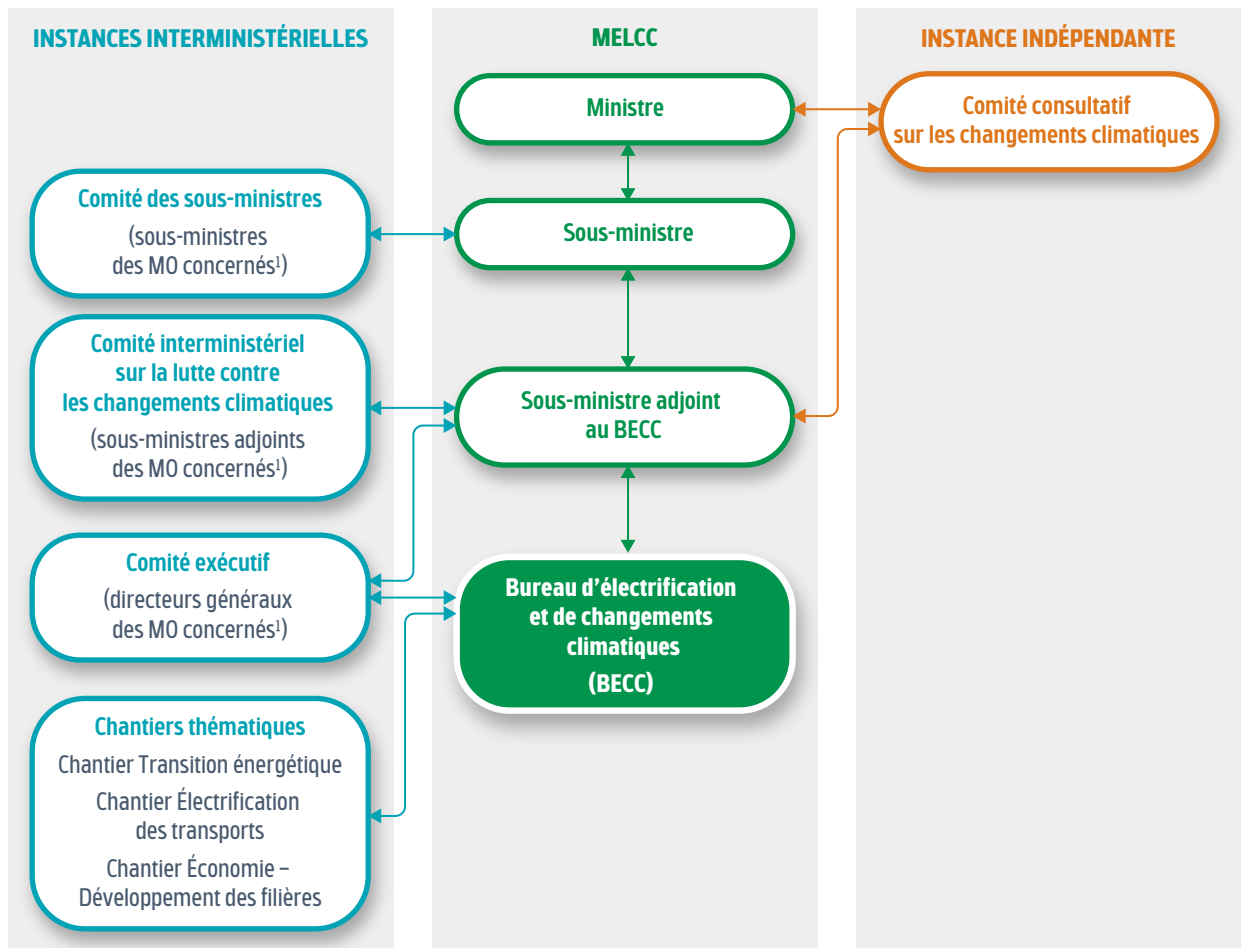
INSTANCES INTERMINISTÉRIELLES

Comité des sous-ministres
(sous-ministres des MO concernés$^1$)

Comité interministériel sur la lutte contre les changements climatiques
(sous-ministres adjoints des MO concernés$^1$)

Comité exécutif
(directeurs généraux des MO concernés$^1$)

Chantiers thématiques
Chantier Transition énergétique
Chantier Électrification des transports
Chantier Économie – Développement des filières

MELCC

Ministre

Sous-ministre

Sous-ministre adjoint au BECC

Bureau d'électrification et de changements climatiques
(BECC)

INSTANCE INDÉPENDANTE

Comité consultatif sur les changements climatiques